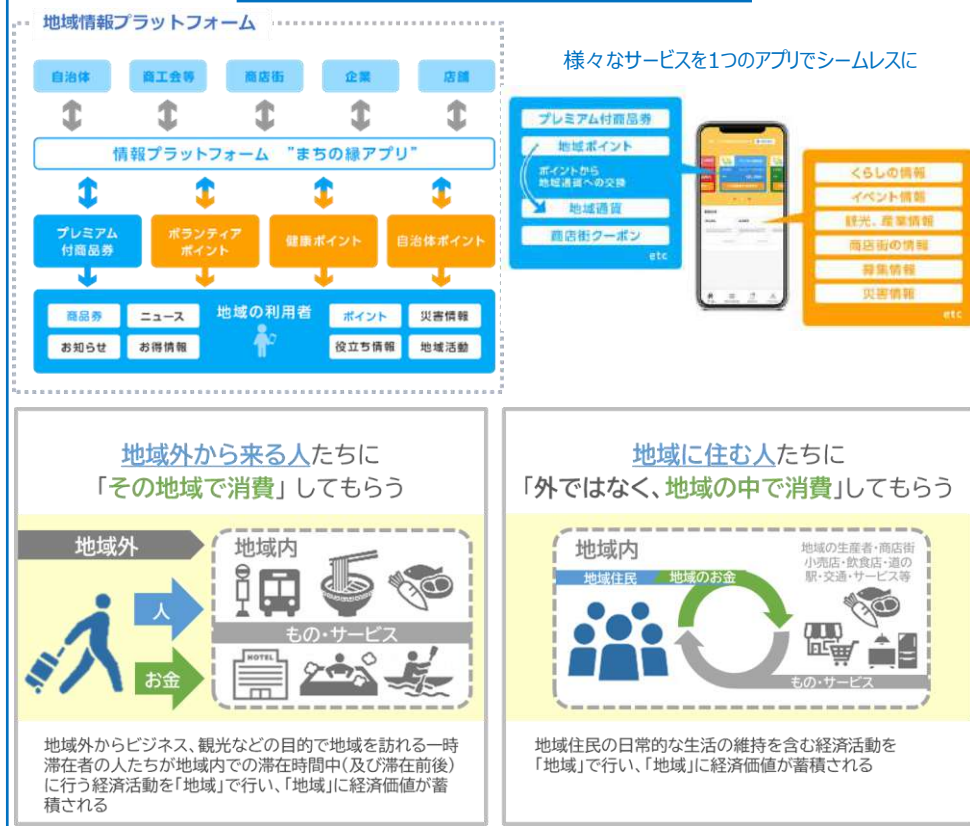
地域情報プラットフォーム

自治体　商工会等　商店街　企業　店舗

情報プラットフォーム　"まちの縁アプリ"

プレミアム付商品券　ボランティアポイント　健康ポイント　自治体ポイント

商品券　ニュース　地域の利用者　ポイント　災害情報
お知らせ　お得情報　役立ち情報　地域活動

様々なサービスを1つのアプリでシームレスに

プレミアム付商品券
地域ポイント
ポイントから地域通貨への交換
地域通貨
商店街クーポン
etc

くらしの情報
イベント情報
観光、産業情報
商店街の情報
募集情報
災害情報
etc

地域外から来る人たちに
「その地域で消費」してもらう

地域外
地域内
人
もの・サービス
お金
HOTEL

地域外からビジネス、観光などの目的で地域を訪れる一時滞在者の人たちが地域内での滞在時間中(及び滞在前後)に行う経済活動を「地域」で行い、「地域」に経済価値が蓄積される

地域に住む人たちに
「外ではなく、地域の中で消費」してもらう

地域内
地域の生産者・商店街
小売店・飲食店・道の駅・交通・サービス等
地域住民
地域のお金
もの・サービス

地域住民の日常的な生活の維持を含む経済活動を「地域」で行い、「地域」に経済価値が蓄積される